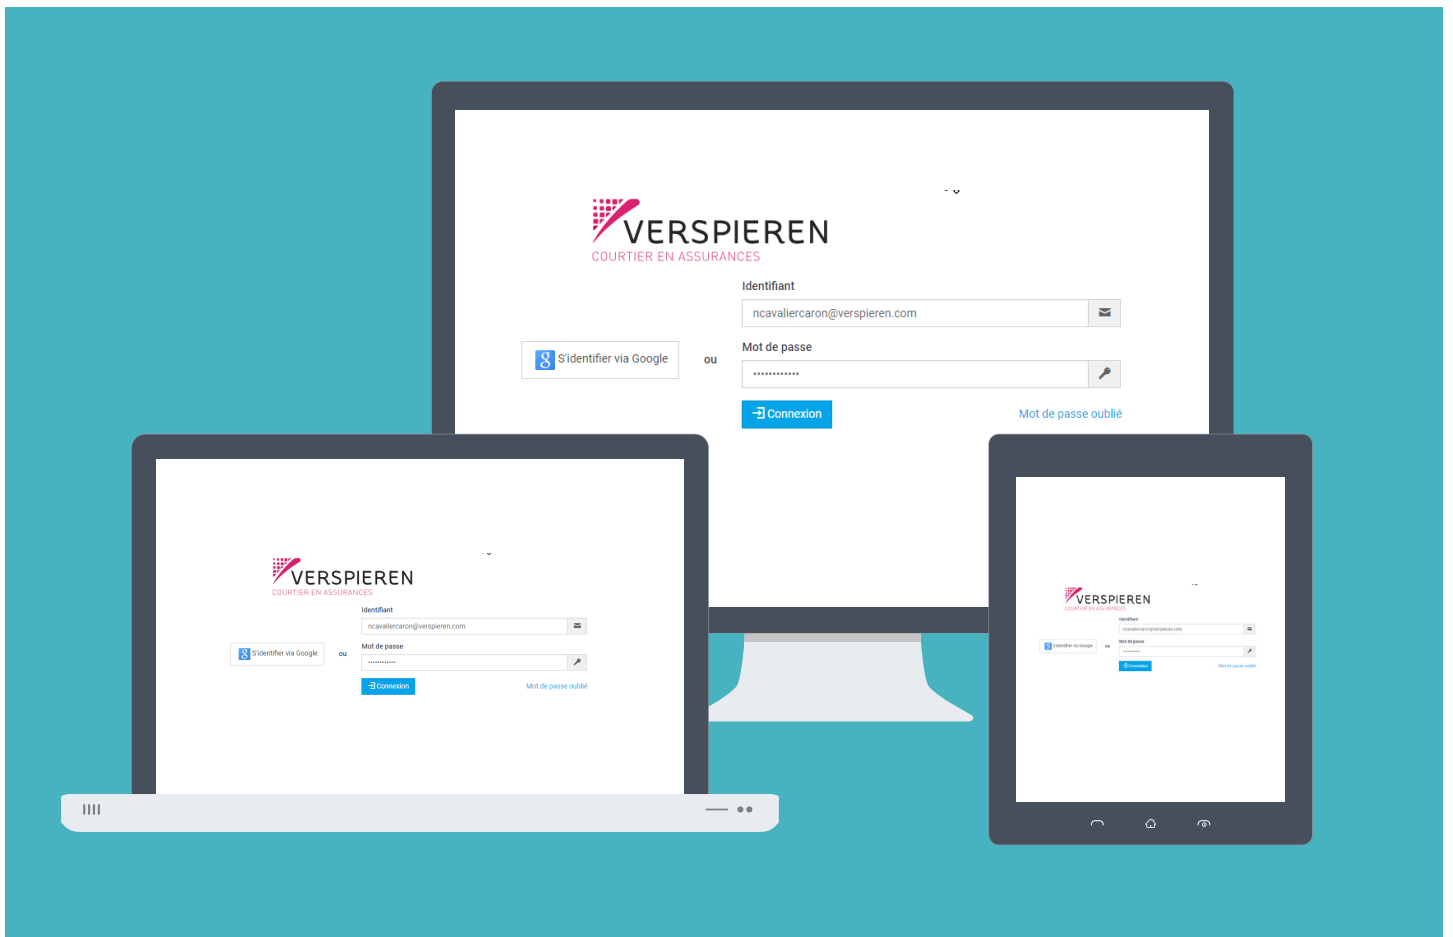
VERSPIEREN
COURTIER EN ASSURANCES

Identifiant
ncavaliercaron@verspieren.com

S'identifier via Google
ou

Mot de passe
••••••••••••

Connexion
Mot de passe oublié

VERSPIEREN
COURTIER EN ASSURANCES

Identifiant
ncavaliercaron@verspieren.com

S'identifier via Google
ou

Mot de passe
••••••••••••

Connexion
Mot de passe oublié

VERSPIEREN
COURTIER EN ASSURANCES

Identifiant
ncavaliercaron@verspieren.com

S'identifier via Google
ou

Mot de passe
••••••••••••

Connexion
Mot de passe oublié